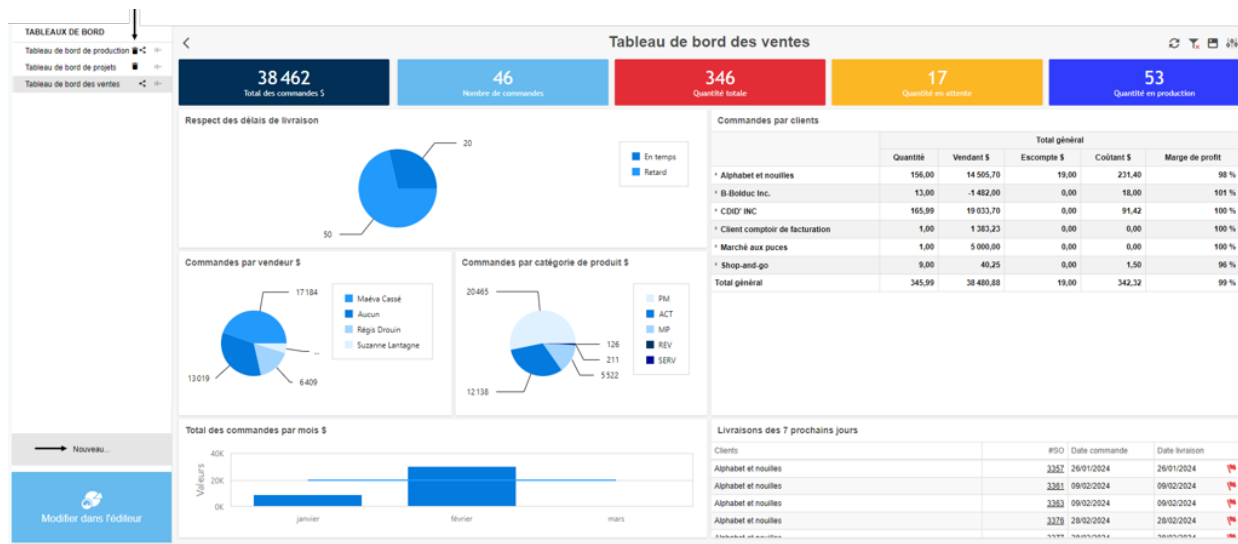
TABLEAUX DE BORD
Tableau de bord de production
Tableau de bord de projets
Tableau de bord des ventes

Nouveau...

Modifier dans l'éditeur

Tableau de bord des ventes

38 462
Total des commandes $

46
Nombre de commandes

346
Quantité totale

17
Quantité en attente

53
Quantité en production

Respect des délais de livraison
20
50
En temps
Retard

Commandes par clients

| | Total général | | | | |
|---|---|---|---|---|---|
| | Quantité | Vendant $ | Escompte $ | Coûtant $ | Marge de profit |
| Alphabet et nouilles | 156,00 | 14 505,70 | 19,00 | 231,40 | 98 % |
| B-Bolduc Inc. | 13,00 | -1 482,00 | 0,00 | 18,00 | 101 % |
| CDID' INC | 165,99 | 19 033,70 | 0,00 | 91,42 | 100 % |
| Client comptoir de facturation | 1,00 | 1 383,23 | 0,00 | 0,00 | 100 % |
| Marché aux puces | 1,00 | 5 000,00 | 0,00 | 0,00 | 100 % |
| Shop-and-go | 9,00 | 40,25 | 0,00 | 1,50 | 96 % |
| Total général | 345,99 | 38 480,88 | 19,00 | 342,32 | 99 % |

Commandes par vendeur $
17 184
13 019
6 409
...
Maéva Cassé
Aucun
Régis Drouin
Suzanne Lantagne

Commandes par catégorie de produit $
20465
126
211
5 522
12 138
PM
ACT
MP
REV
SERV

Total des commandes par mois $
40K
20K
0K
Valeurs
janvier
février
mars

Livraisons des 7 prochains jours

| Clients | #SO | Date commande | Date livraison |
|---|---|---|---|
| Alphabet et nouilles | 3357 | 26/01/2024 | 26/01/2024 |
| Alphabet et nouilles | 3361 | 09/02/2024 | 09/02/2024 |
| Alphabet et nouilles | 3363 | 09/02/2024 | 09/02/2024 |
| Alphabet et nouilles | 3376 | 28/02/2024 | 28/02/2024 |
| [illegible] | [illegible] | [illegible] | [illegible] |